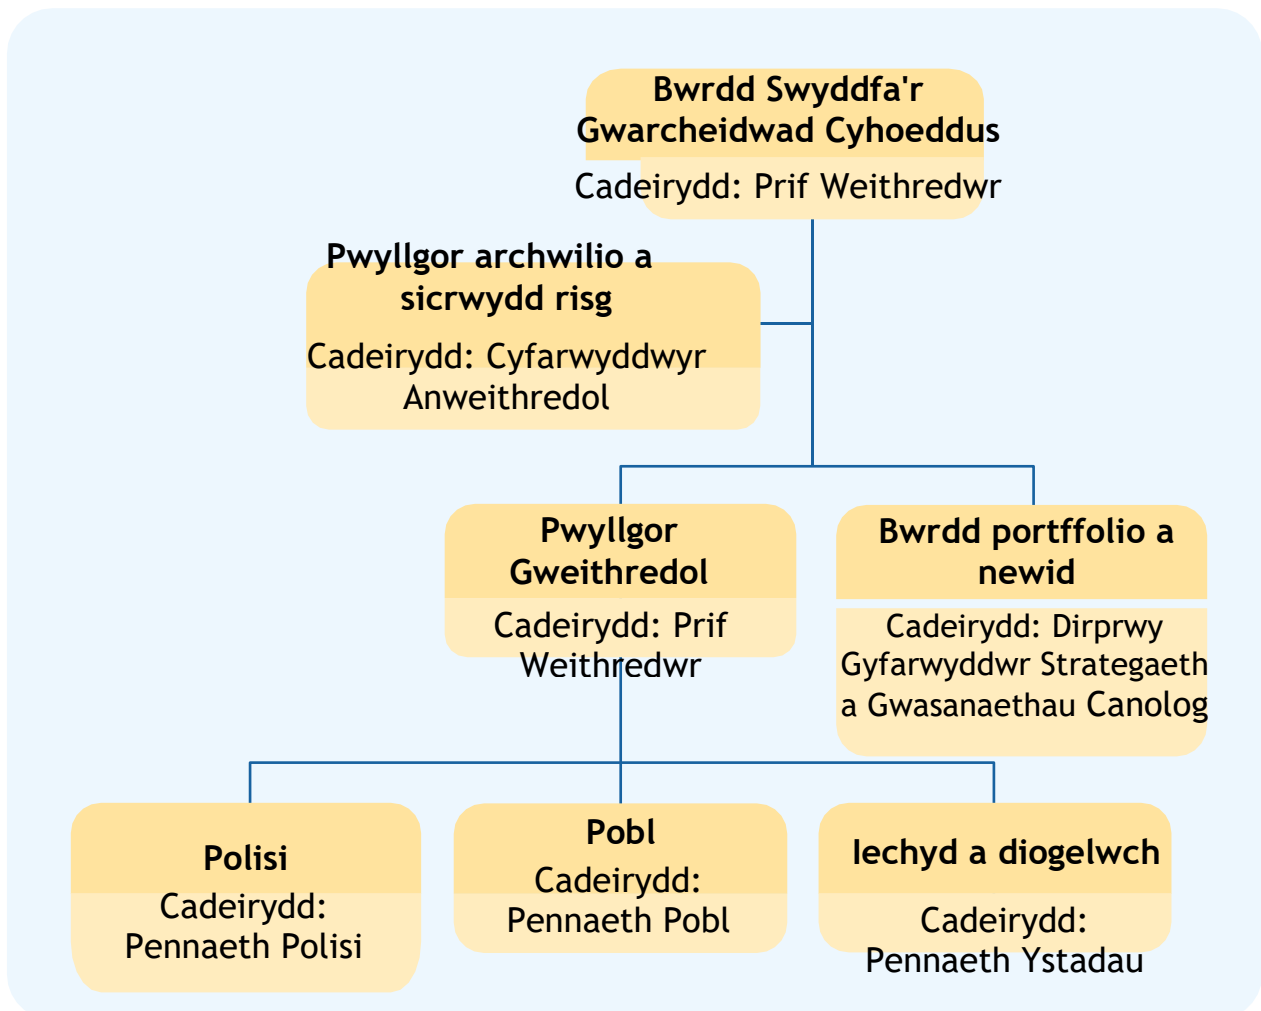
Bwrdd Swyddfa'r Gwarcheidwad Cyhoeddus

Cadeirydd: Prif Weithredwr

Pwyllgor archwilio a sicrwydd risg

Cadeirydd: Cyfarwyddwyr Anweithredol

Pwyllgor Gweithredol

Cadeirydd: Prif Weithredwr

Bwrdd portffolio a newid

Cadeirydd: Dirprwy Gyfarwyddwr Strategaeth a Gwasanaethau Canolog

Polisi

Cadeirydd: Pennaeth Polisi

Pobl

Cadeirydd: Pennaeth Pobl

Iechyd a diogelwch

Cadeirydd: Pennaeth Ystadau